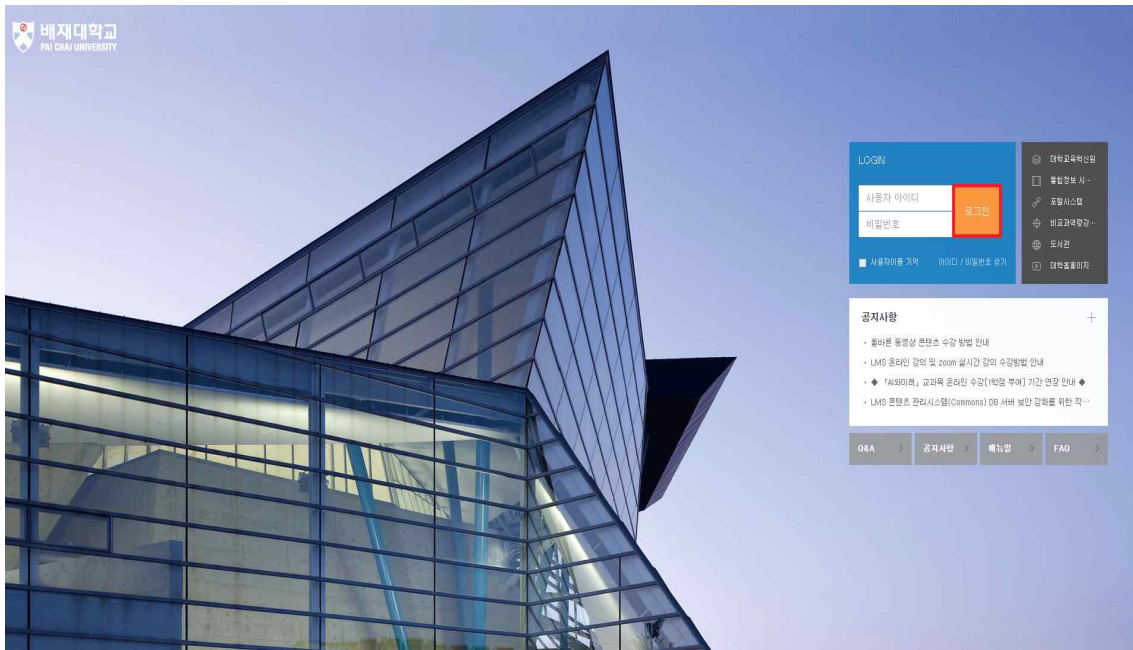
배재대학교
PAI CHAI UNIVERSITY

LOGIN

사용자 아이디
비밀번호
로그인

사용자아이디 기억
아이디 / 비밀번호 찾기

대학교육혁신원
통합정보 시···
포탈시스템
비교과역량강···
도서관
대학홈페이지

공지사항
+
· 올바른 동영상 콘텐츠 수강 방법 안내
· LMS 온라인 강의 및 zoom 실시간 강의 수강방법 안내
· ◆ 「AI와미래」 교과목 온라인 수강(1학점 부여) 기간 연장 안내 ◆
· LMS 콘텐츠 관리시스템(Commons) DB 서버 보안 강화를 위한 작···

Q&A
공지사항
매뉴얼
FAQ